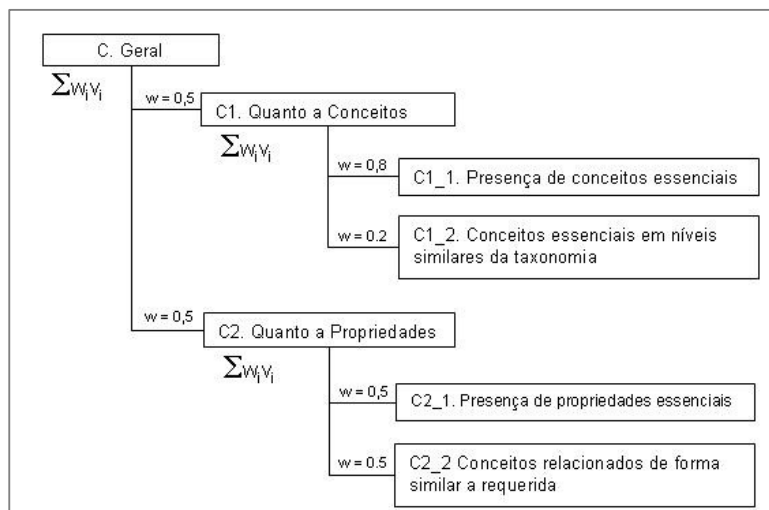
C. Geral

$\sum w_i v_i$

w = 0,5

C1. Quanto a Conceitos

$\sum w_i v_i$

w = 0,8

C1_1. Presença de conceitos essenciais

w = 0.2

C1_2. Conceitos essenciais em níveis similares da taxonomia

w = 0,5

C2. Quanto a Propriedades

$\sum w_i v_i$

w = 0,5

C2_1. Presença de propriedades essenciais

w = 0.5

C2_2 Conceitos relacionados de forma similar a requerida